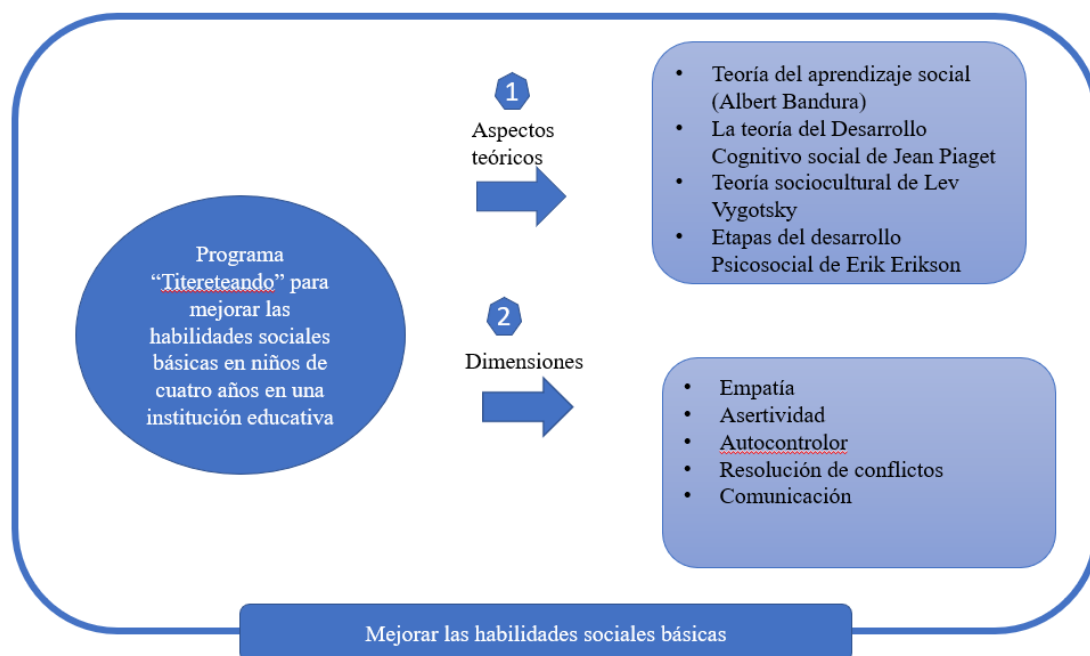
Programa "Titereteando" para mejorar las habilidades sociales básicas en niños de cuatro años en una institución educativa

1

Aspectos teóricos

- Teoría del aprendizaje social (Albert Bandura)
- La teoría del Desarrollo Cognitivo social de Jean Piaget
- Teoría sociocultural de Lev Vygotsky
- Etapas del desarrollo Psicosocial de Erik Erikson

2

Dimensiones

- Empatía
- Asertividad
- Autocontrolor
- Resolución de conflictos
- Comunicación

Mejorar las habilidades sociales básicas